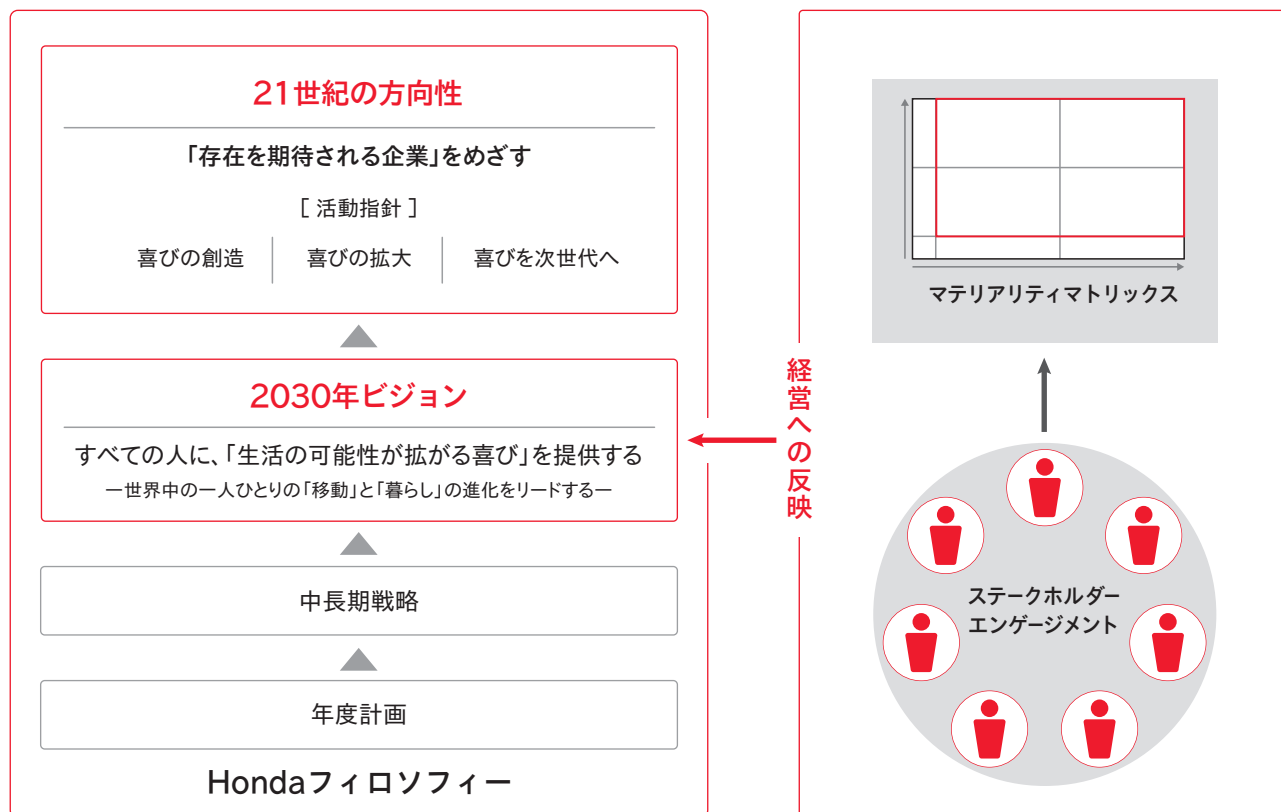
21世紀の方向性

「存在を期待される企業」をめざす

[ 活動指針 ]

喜びの創造 | 喜びの拡大 | 喜びを次世代へ

2030年ビジョン

すべての人に、「生活の可能性が拡がる喜び」を提供する

ー世界中の一人ひとりの「移動」と「暮らし」の進化をリードするー

中長期戦略

年度計画

Hondaフィロソフィー

経営への反映

マテリアリティマトリックス

ステークホルダーエンゲージメント